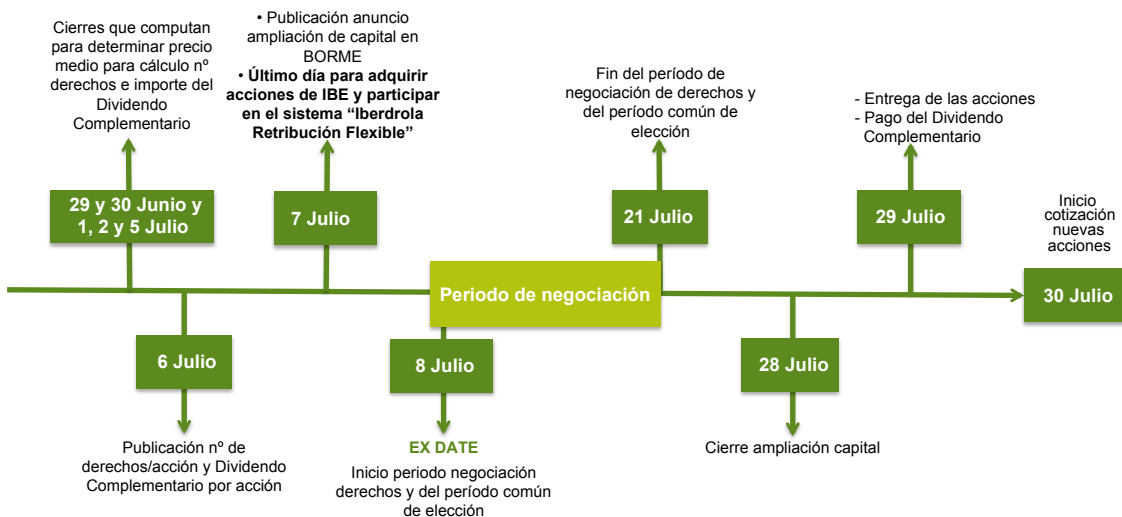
Cierres que computan para determinar precio medio para cálculo nº derechos e importe del Dividendo Complementario

29 y 30 Junio y 1, 2 y 5 Julio

• Publicación anuncio ampliación de capital en BORME
• **Último día para adquirir acciones de IBE y participar en el sistema "Iberdrola Retribución Flexible"**

7 Julio

Fin del período de negociación de derechos y del período común de elección

21 Julio

- Entrega de las acciones
- Pago del Dividendo Complementario

29 Julio

Inicio cotización nuevas acciones

30 Julio

Periodo de negociación

6 Julio

Publicación nº de derechos/acción y Dividendo Complementario por acción

8 Julio

EX DATE

Inicio periodo negociación derechos y del período común de elección

28 Julio

Cierre ampliación capital